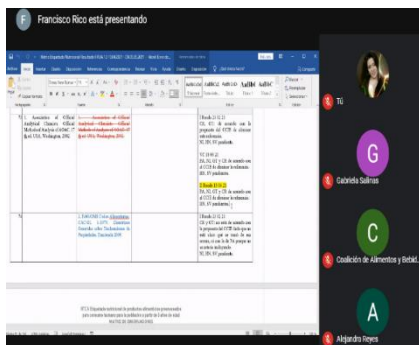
Francisco Rico está presentando

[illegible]

Archivo Inicio Insertar Diseño Referencias Correspondencia Revisar Vista Ayuda

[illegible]

5. Association of Official Analytical Chemists. Official Methods of Analysis (AOAC 17 th ed. USA, Washington 2000.

Association of Official Analytical Chemists. Official Methods of Analysis of AOAC 17 th ed. USA, Washington 2000.

[Ronda 23.11.2]
CR, EC: de acuerdo con la propuesta del CCTP, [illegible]

EC, IN, SV: presidente.

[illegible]

[Ronda 23.11.2]

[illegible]

6. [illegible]

[Ronda 23.11.2]

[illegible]

Tú

G

Gabriela Salinas

C

Coalición de Alimentos y Bebid...

A

Alejandra Reyes